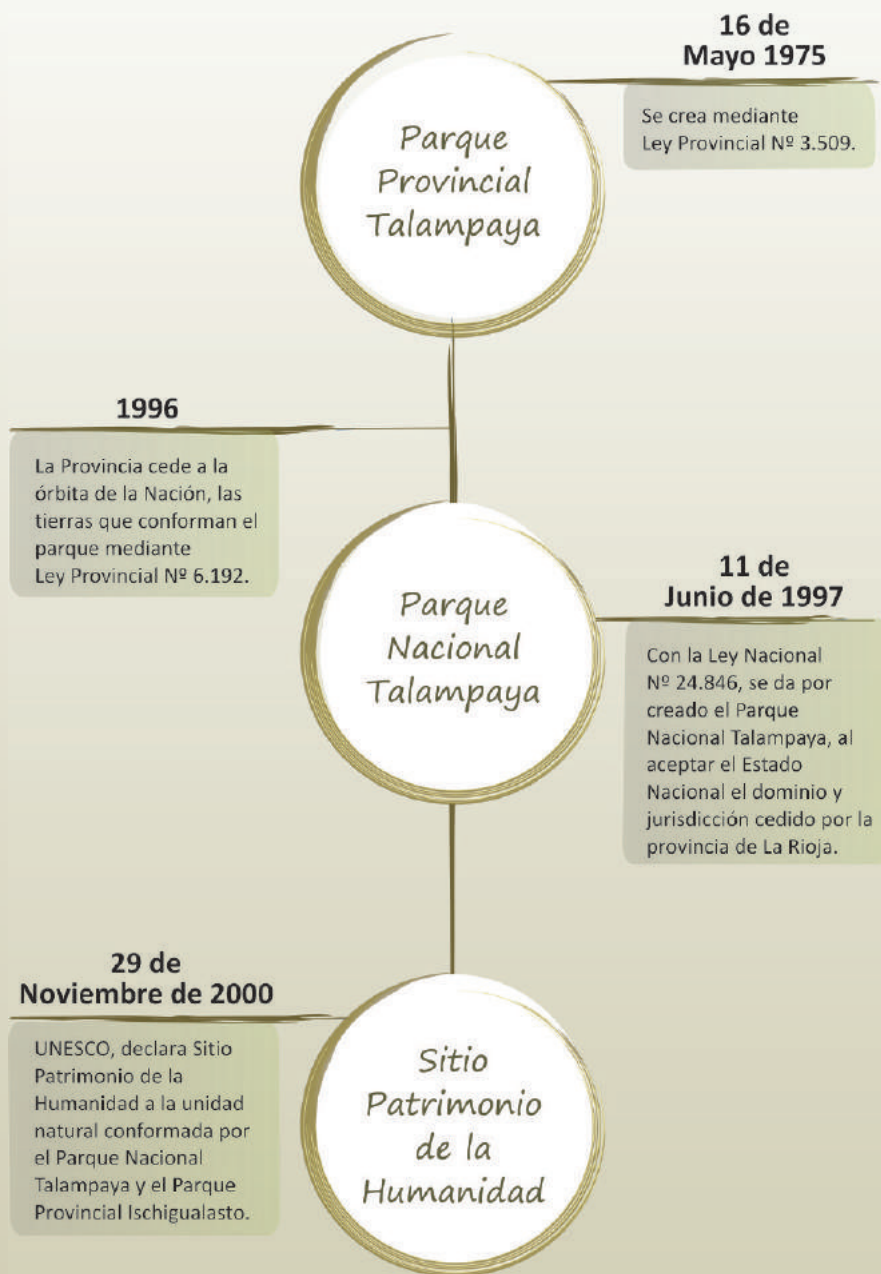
16 de
Mayo 1975

Parque Provincial Talampaya

Se crea mediante Ley Provincial Nº 3.509.

1996

La Provincia cede a la órbita de la Nación, las tierras que conforman el parque mediante Ley Provincial Nº 6.192.

Parque Nacional Talampaya

11 de
Junio de 1997

Con la Ley Nacional Nº 24.846, se da por creado el Parque Nacional Talampaya, al aceptar el Estado Nacional el dominio y jurisdicción cedido por la provincia de La Rioja.

29 de
Noviembre de 2000

UNESCO, declara Sitio Patrimonio de la Humanidad a la unidad natural conformada por el Parque Nacional Talampaya y el Parque Provincial Ischigualasto.

Sitio Patrimonio de la Humanidad